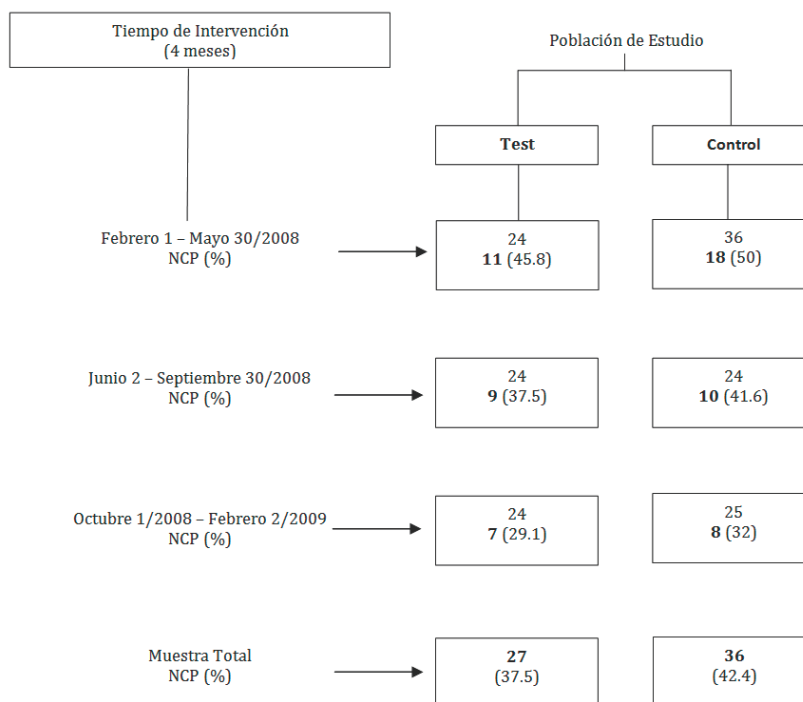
Tiempo de Intervención
(4 meses)

Población de Estudio

Test

Control

Febrero 1 – Mayo 30/2008
NCP (%)

24
**11** (45.8)

36
**18** (50)

Junio 2 – Septiembre 30/2008
NCP (%)

24
**9** (37.5)

24
**10** (41.6)

Octubre 1/2008 – Febrero 2/2009
NCP (%)

24
**7** (29.1)

25
**8** (32)

Muestra Total
NCP (%)

**27**
(37.5)

**36**
(42.4)